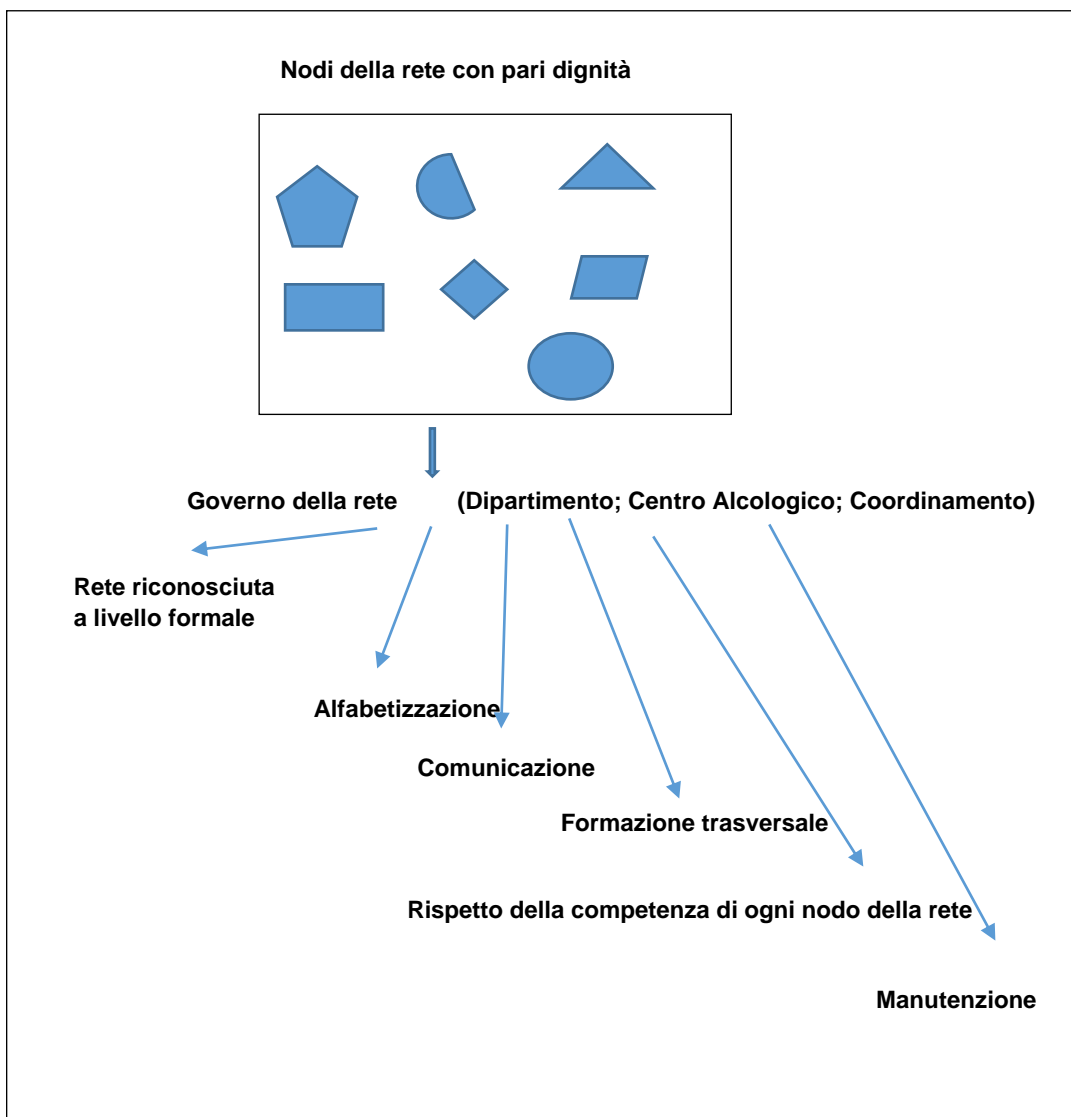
Nodi della rete con pari dignità

Governo della rete (Dipartimento; Centro Alcologico; Coordinamento)

Rete riconosciuta a livello formale

Alfabetizzazione

Comunicazione

Formazione trasversale

Rispetto della competenza di ogni nodo della rete

Manutenzione